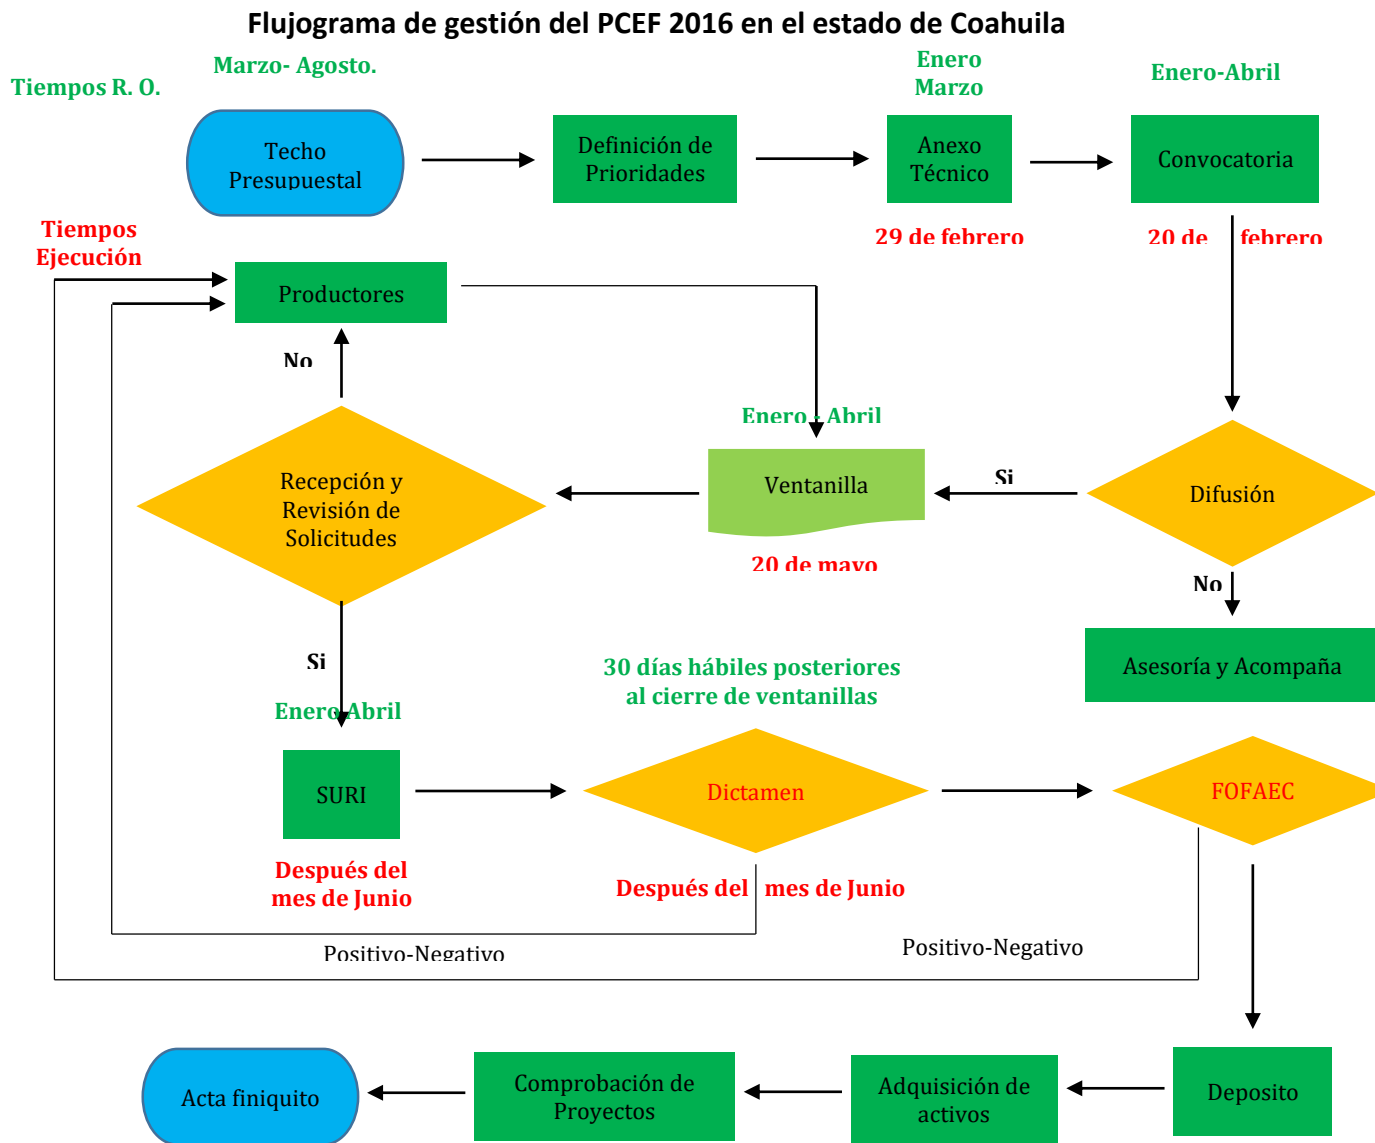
Flujograma de gestión del PCEF 2016 en el estado de Coahuila

Tiempos R. O.

Marzo- Agosto.

Techo Presupuestal

Definición de Prioridades

Enero Marzo

Anexo Técnico

29 de febrero

Enero-Abril

Convocatoria

20 de febrero

Tiempos Ejecución

Productores

No

Recepción y Revisión de Solicitudes

Enero - Abril

Ventanilla

20 de mayo

Si

Difusión

No

Asesoría y Acompaña

Si

Enero Abril

SURI

Después del mes de Junio

30 días hábiles posteriores al cierre de ventanillas

Dictamen

Después del mes de Junio

FOFAEC

Positivo-Negativo

Positivo-Negativo

Acta finiquito

Comprobación de Proyectos

Adquisición de activos

Deposito